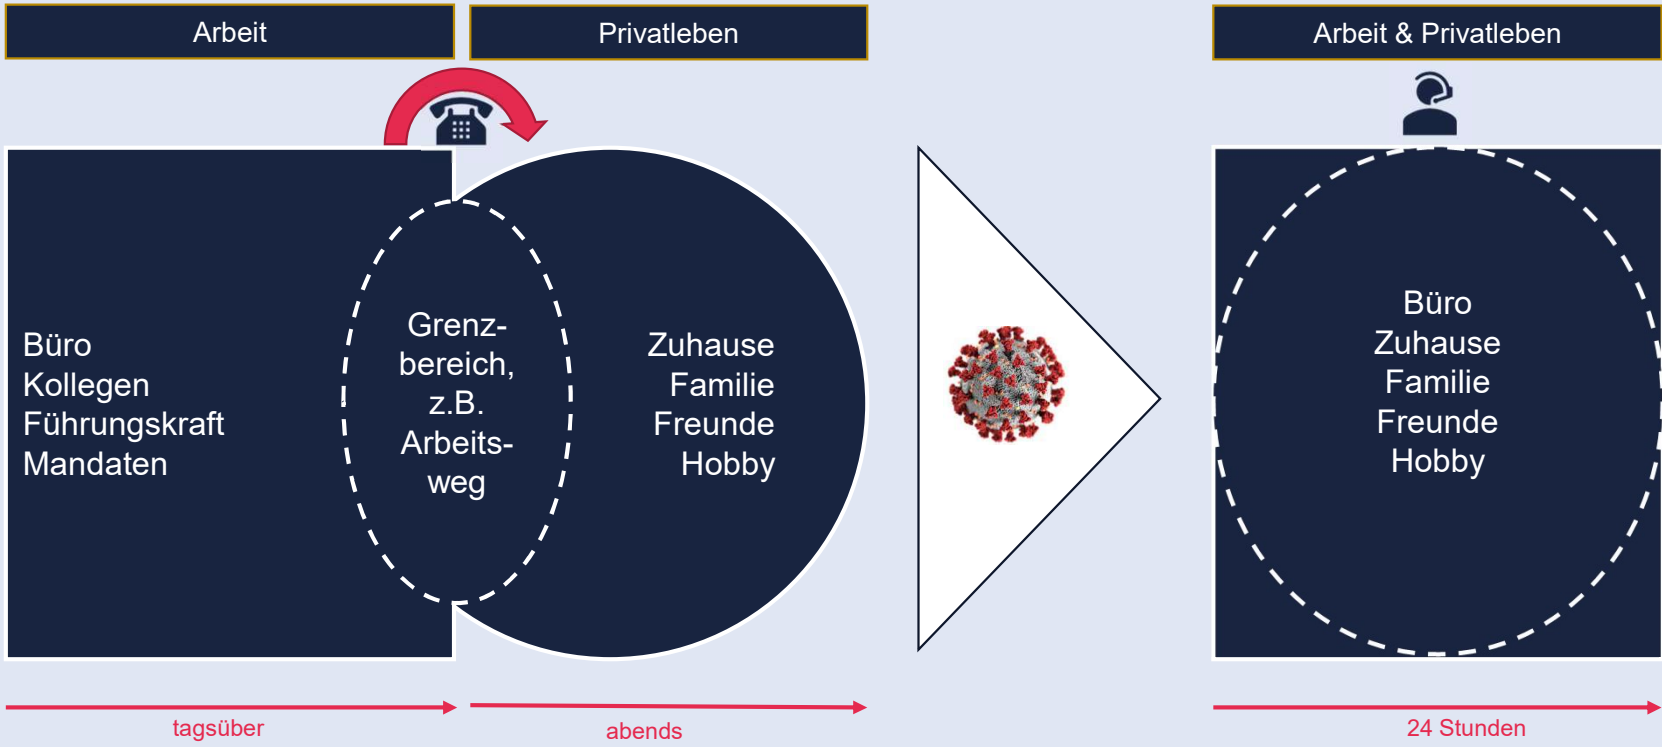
Arbeit

Privatleben

Arbeit & Privatleben

Büro
Kollegen
Führungskraft
Mandaten

Grenzbereich,
z.B.
Arbeitsweg

Zuhause
Familie
Freunde
Hobby

Büro
Zuhause
Familie
Freunde
Hobby

tagsüber

abends

24 Stunden